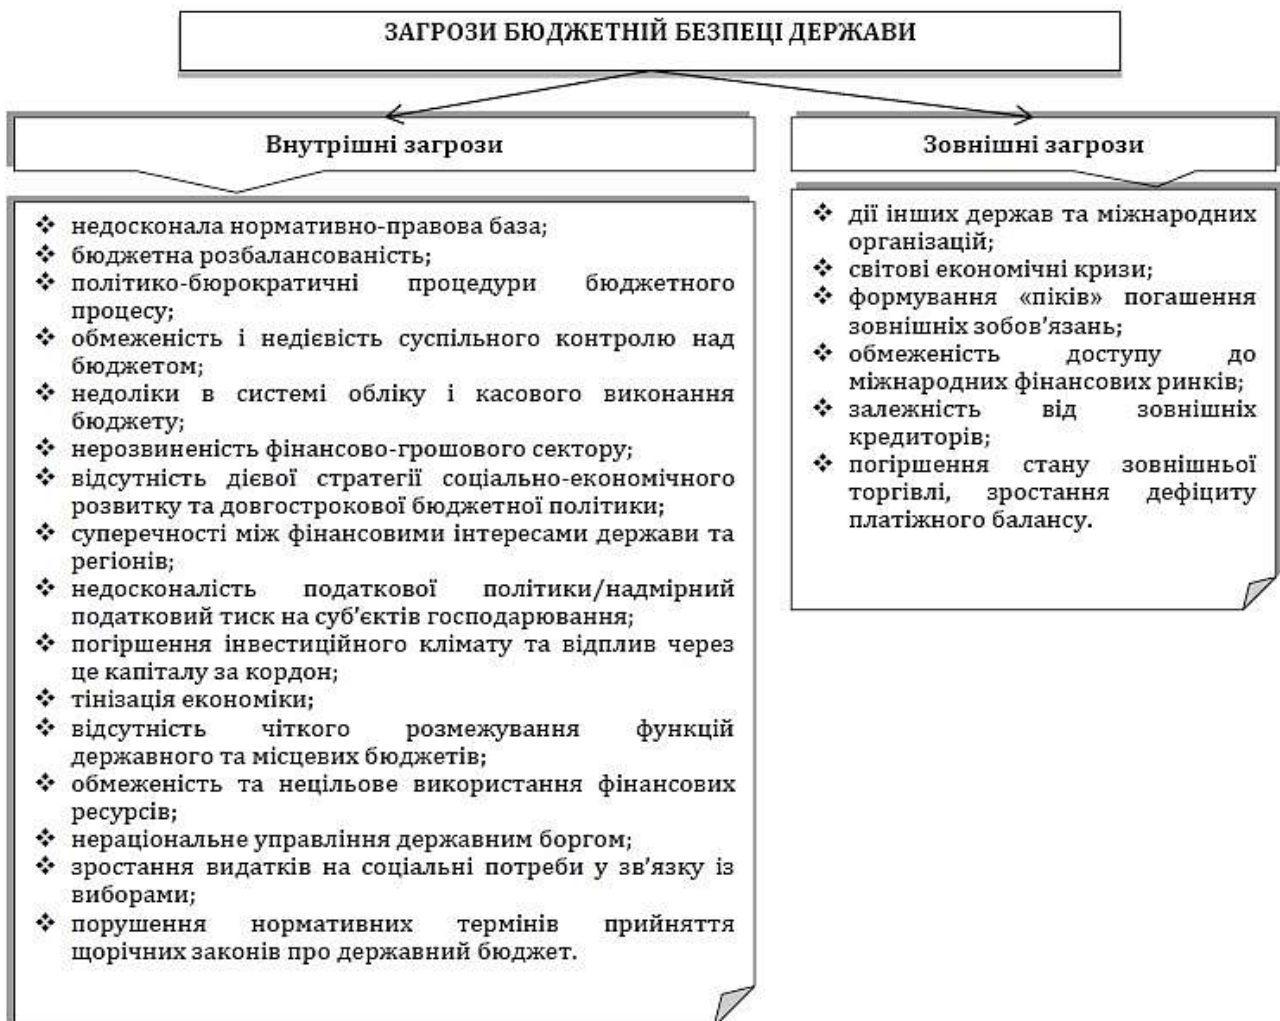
ЗАГРОЗИ БЮДЖЕТНІЙ БЕЗПЕЦІ ДЕРЖАВИ

Внутрішні загрози

❖ недосконала нормативно-правова база;
❖ бюджетна розбалансованість;
❖ політико-бюрократичні процедури бюджетного процесу;
❖ обмеженість і недієвість суспільного контролю над бюджетом;
❖ недоліки в системі обліку і касового виконання бюджету;
❖ нерозвиненість фінансово-грошового сектору;
❖ відсутність дієвої стратегії соціально-економічного розвитку та довгострокової бюджетної політики;
❖ суперечності між фінансовими інтересами держави та регіонів;
❖ недосконалість податкової політики/надмірний податковий тиск на суб'єктів господарювання;
❖ погіршення інвестиційного клімату та відплив через це капіталу за кордон;
❖ тінізація економіки;
❖ відсутність чіткого розмежування функцій державного та місцевих бюджетів;
❖ обмеженість та нецільове використання фінансових ресурсів;
❖ нераціональне управління державним боргом;
❖ зростання видатків на соціальні потреби у зв'язку із виборами;
❖ порушення нормативних термінів прийняття щорічних законів про державний бюджет.

Зовнішні загрози

❖ дії інших держав та міжнародних організацій;
❖ світові економічні кризи;
❖ формування «піків» погашення зовнішніх зобов'язань;
❖ обмеженість доступу до міжнародних фінансових ринків;
❖ залежність від зовнішніх кредиторів;
❖ погіршення стану зовнішньої торгівлі, зростання дефіциту платіжного балансу.